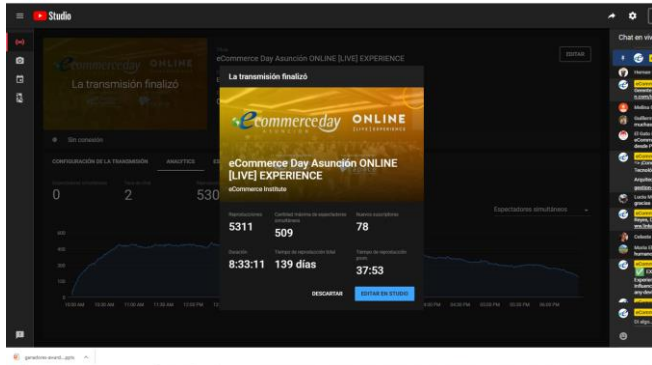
Studio

ecommerceday ONLINE

La transmisión finalizó

eCommerce Day Asunción ONLINE [LIVE] EXPERIENCE

EDITAR

Sin conexión

CONFIGURACIÓN DE LA TRANSMISIÓN

ANALYTICS

0

2

530

Espectadores simultáneos

Chat en vivo

La transmisión finalizó

ecommerceday ONLINE [LIVE] EXPERIENCE

eCommerce Day Asunción ONLINE [LIVE] EXPERIENCE

eCommerce Institute

Reproducciones
5311

Cantidad máxima de espectadores simultáneos
509

Nuevos suscriptores
78

Duración
8:33:11

Tiempo de reproducción total
139 días

Tiempo de reproducción prom.
37:53

DESCARTAR

EDITAR EN STUDIO